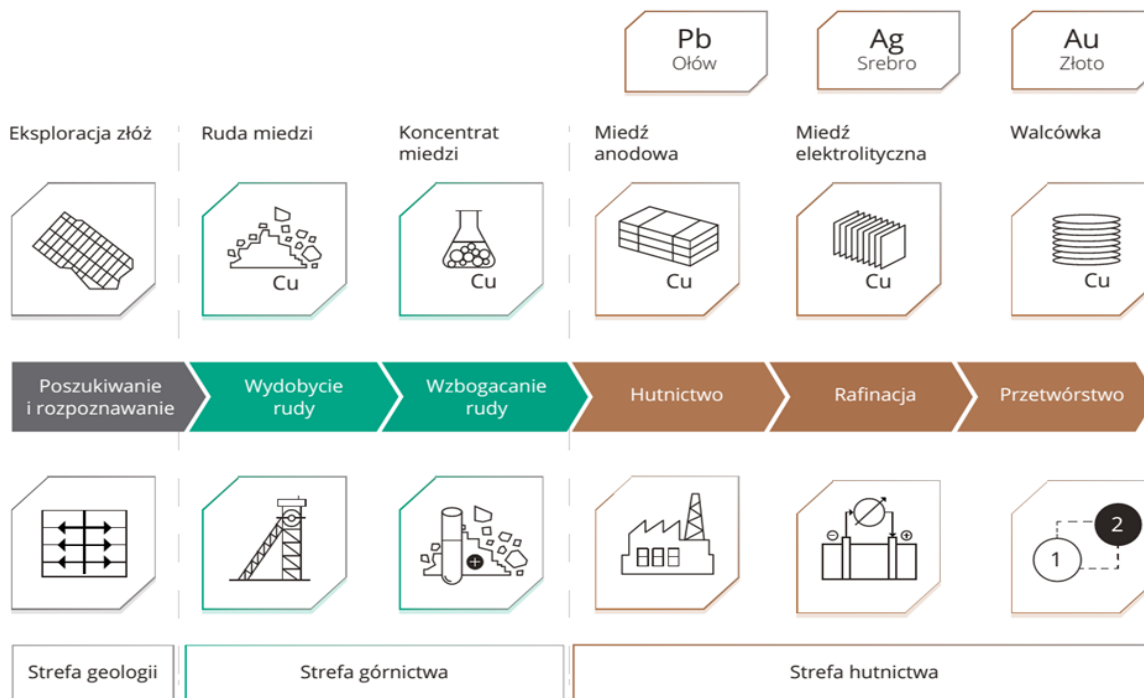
Pb
Ołów

Ag
Srebro

Au
Złoto

Eksploracja złóż

Ruda miedzi

Koncentrat miedzi

Miedź anodowa

Miedź elektrolityczna

Walcówka

Cu

Cu

Cu

Cu

Cu

Poszukiwanie i rozpoznawanie

Wydobycie rudy

Wzbogacanie rudy

Hutnictwo

Rafinacja

Przetwórstwo

1

2

Strefa geologii

Strefa górnictwa

Strefa hutnictwa